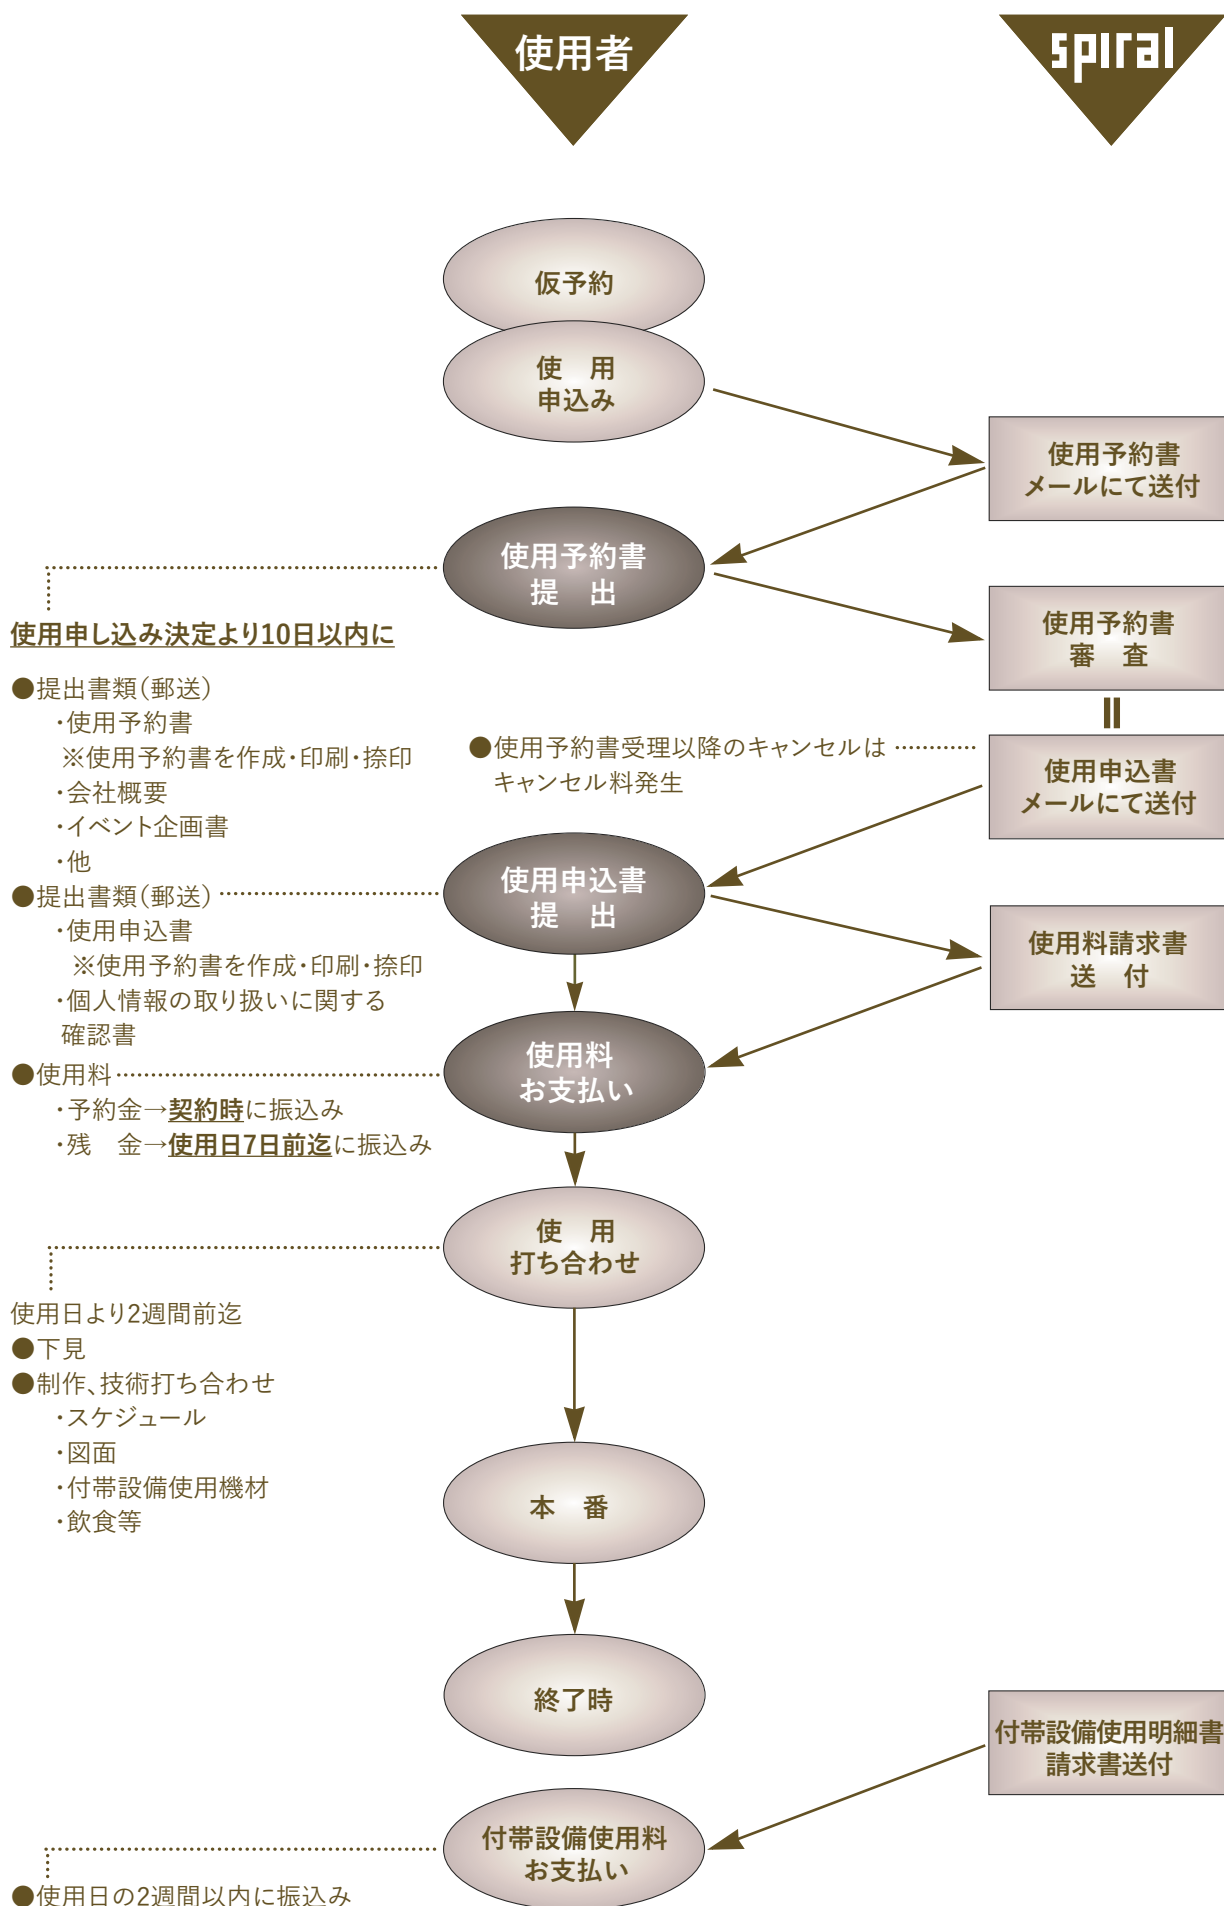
使用者

spiral

仮予約

使　用
申込み

使用予約書
メールにて送付

使用予約書
提　出

使用申し込み決定より10日以内に

●提出書類（郵送）
・使用予約書
※使用予約書を作成・印刷・捺印
・会社概要
・イベント企画書
・他

使用予約書
審　査

‖

●使用予約書受理以降のキャンセルは
キャンセル料発生

使用申込書
メールにて送付

使用申込書
提　出

●提出書類（郵送）
・使用申込書
※使用予約書を作成・印刷・捺印
・個人情報の取り扱いに関する確認書

使用料請求書
送　付

使用料
お支払い

●使用料
・予約金→契約時に振込み
・残　金→使用日7日前迄に振込み

使　用
打ち合わせ

使用日より2週間前迄
●下見
●制作、技術打ち合わせ
・スケジュール
・図面
・付帯設備使用機材
・飲食等

本　番

終了時

付帯設備使用明細書
請求書送付

付帯設備使用料
お支払い

●使用日の2週間以内に振込み